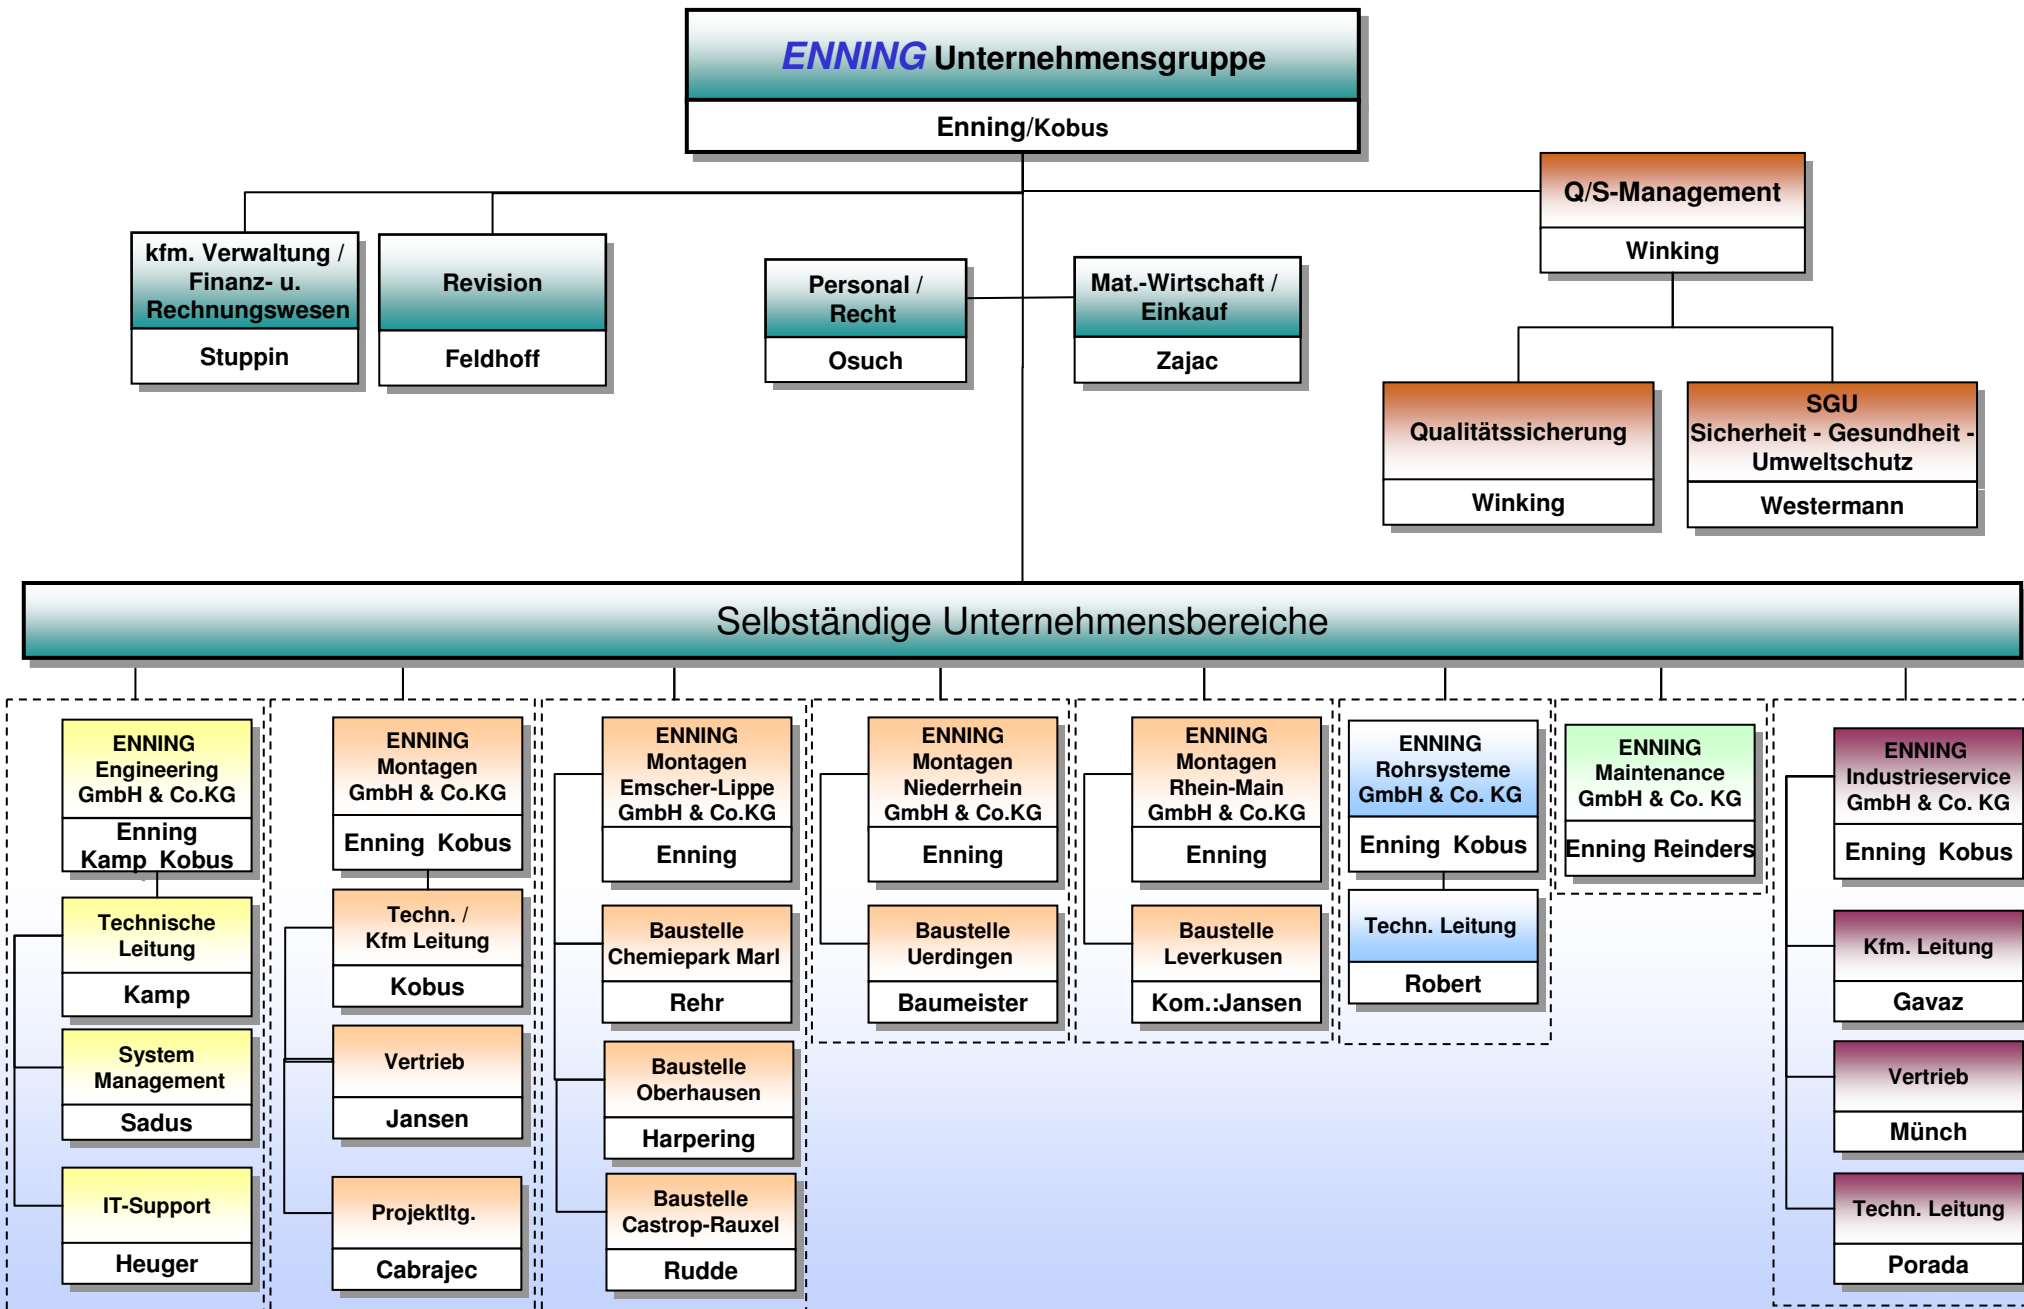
ENNING Unternehmensgruppe
Enning/Kobus

kfm. Verwaltung / Finanz- u. Rechnungswesen
Stuppin

Revision
Feldhoff

Personal / Recht
Osuch

Mat.-Wirtschaft / Einkauf
Zajac

Q/S-Management
Winking

Qualitätssicherung
Winking

SGU
Sicherheit - Gesundheit - Umweltschutz
Westermann

Selbständige Unternehmensbereiche

ENNING Engineering GmbH & Co.KG
Enning Kamp Kobus

Technische Leitung
Kamp

System Management
Sadus

IT-Support
Heuger

ENNING Montagen GmbH & Co.KG
Enning Kobus

Techn. / Kfm Leitung
Kobus

Vertrieb
Jansen

Projektltg.
Cabrajec

ENNING Montagen Emscher-Lippe GmbH & Co.KG
Enning

Baustelle Chemiepark Marl
Rehr

Baustelle Oberhausen
Harpering

Baustelle Castrop-Rauxel
Rudde

ENNING Montagen Niederrhein GmbH & Co.KG
Enning

Baustelle Uerdingen
Baumeister

ENNING Montagen Rhein-Main GmbH & Co.KG
Enning

Baustelle Leverkusen
Kom.:Jansen

ENNING Rohrsysteme GmbH & Co. KG
Enning Kobus

Techn. Leitung
Robert

ENNING Maintenance GmbH & Co. KG
Enning Reinders

ENNING Industrieservice GmbH & Co. KG
Enning Kobus

Kfm. Leitung
Gavaz

Vertrieb
Münch

Techn. Leitung
Porada